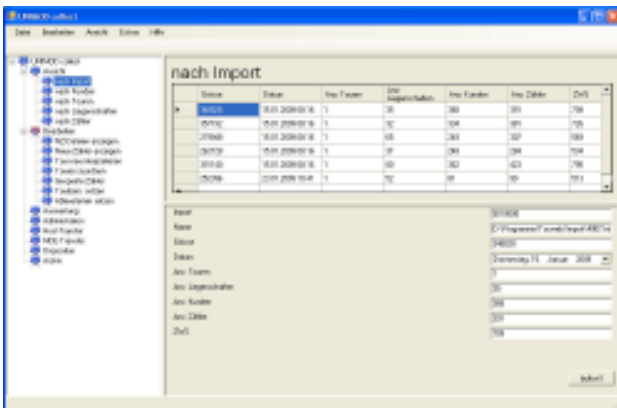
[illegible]

Datei Bearbeiten Ansicht Extras Hilfe

nach Import

| | Status | Datum | Anz Touren | Anz Liegenschaften | Anz Kunden | Anz Zähler | ZvS |
|---|---|---|---|---|---|---|---|
| ▸ | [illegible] | 15.01.2009 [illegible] | 1 | 35 | 368 | 391 | 709 |
| | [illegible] | 15.01.2009 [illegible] | 1 | 32 | 304 | 391 | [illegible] |
| | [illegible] | 15.01.2009 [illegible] | 1 | 65 | 263 | 337 | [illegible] |
| | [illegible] | 15.01.2009 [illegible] | 1 | 37 | 246 | 294 | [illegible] |
| | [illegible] | 15.01.2009 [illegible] | 1 | 69 | 352 | 423 | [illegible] |
| | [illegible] | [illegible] | 1 | 52 | 91 | 90 | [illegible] |

Import
Name
Status
Datum
Anz Touren
Anz Liegenschaften
Anz Kunden
Anz Zähler
ZvS

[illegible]
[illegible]
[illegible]
Donnerstag, 15. Januar 2009
1
35
368
391
709

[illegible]